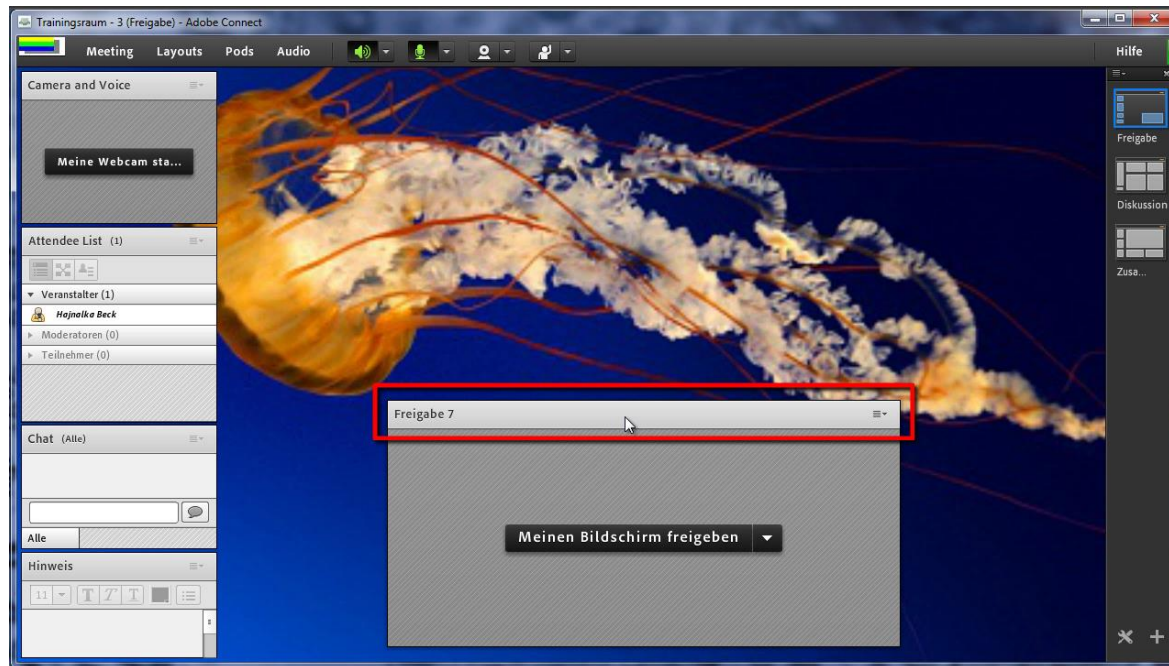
Trainingsraum - 3 (Freigabe) - Adobe Connect

Meeting Layouts Pods Audio

Hilfe

Camera and Voice

Meine Webcam sta...

Attendee List (1)

Veranstalter (1)

Hajnalka Beck

Moderatoren (0)

Teilnehmer (0)

Chat (Alle)

Alle

Hinweis

11

Freigabe 7

Meinen Bildschirm freigeben

Freigabe

Diskussion

Zusa...